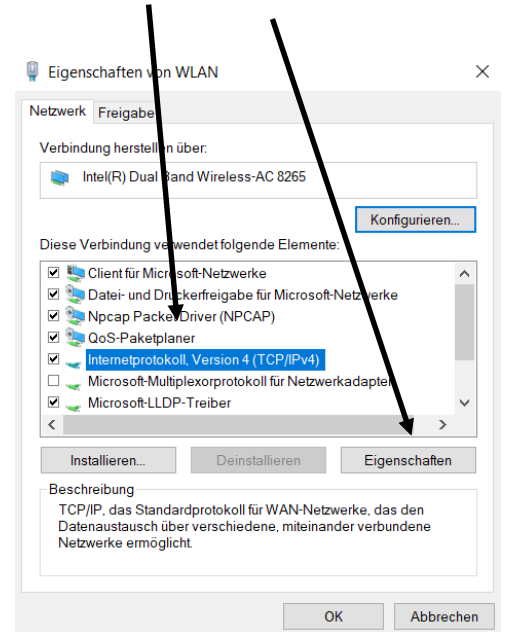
Eigenschaften von WLAN

Netzwerk Freigabe

Verbindung herstellen über:

Intel(R) Dual Band Wireless-AC 8265

Konfigurieren...

Diese Verbindung verwendet folgende Elemente:

Client für Microsoft-Netzwerke
Datei- und Druckerfreigabe für Microsoft-Netzwerke
Npcap Packet Driver (NPCAP)
QoS-Paketplaner
Internetprotokoll, Version 4 (TCP/IPv4)
Microsoft-Multiplexorprotokoll für Netzwerkadapter
Microsoft-LLDP-Treiber

Installieren... Deinstallieren Eigenschaften

Beschreibung
TCP/IP, das Standardprotokoll für WAN-Netzwerke, das den Datenaustausch über verschiedene, miteinander verbundene Netzwerke ermöglicht.

OK Abbrechen